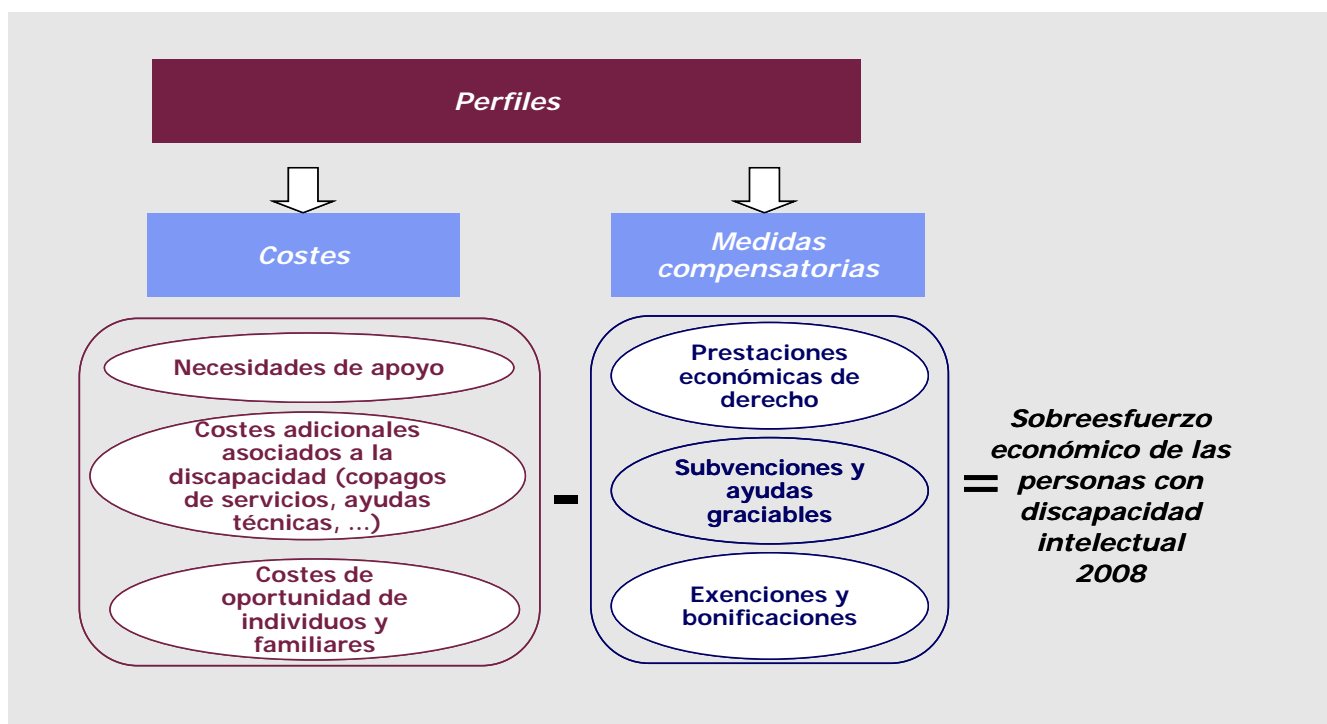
Perfiles

Costes

Medidas compensatorias

Necesidades de apoyo

Costes adicionales asociados a la discapacidad (copagos de servicios, ayudas técnicas, ...)

Costes de oportunidad de individuos y familiares

-

Prestaciones económicas de derecho

Subvenciones y ayudas graciables

Exenciones y bonificaciones

=

Sobreesfuerzo económico de las personas con discapacidad intelectual 2008